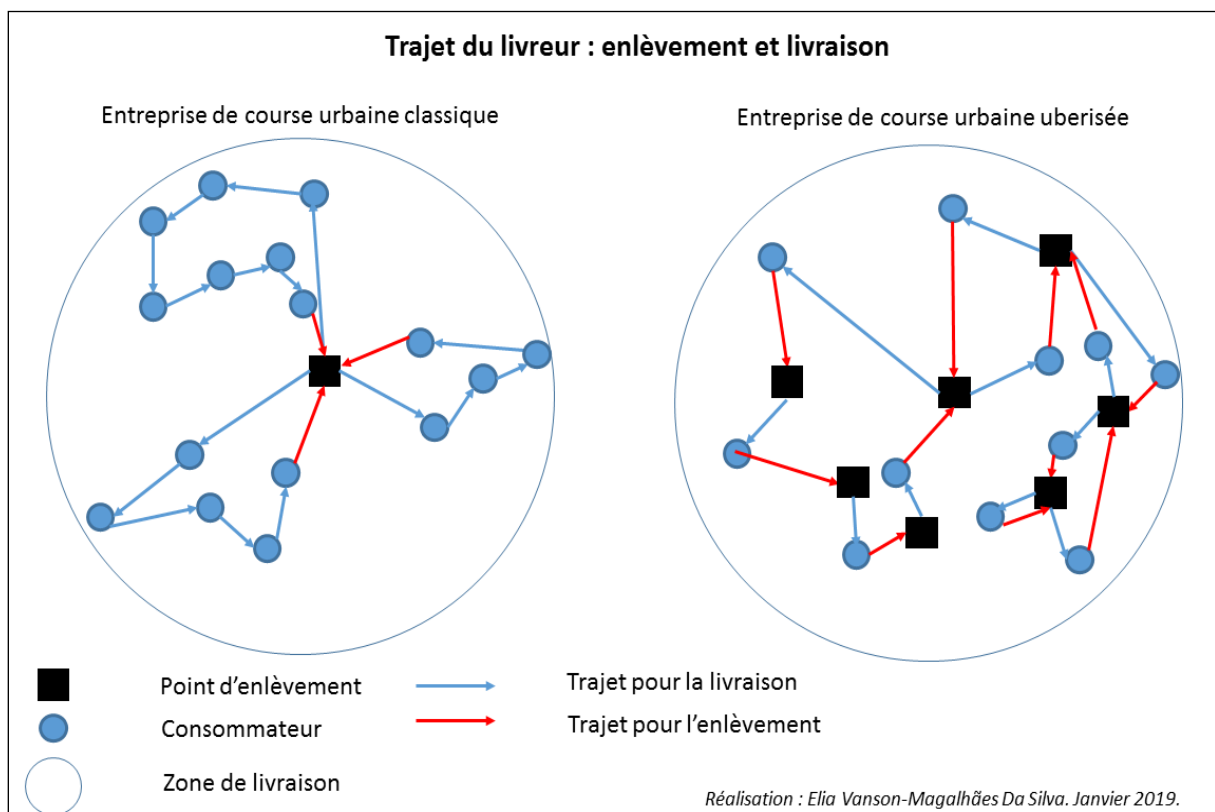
Trajet du livreur : enlèvement et livraison

Entreprise de course urbaine classique

Entreprise de course urbaine uberisée

Point d'enlèvement

Trajet pour la livraison

Consommateur

Trajet pour l'enlèvement

Zone de livraison

Réalisation : Elia Vanson-Magalhães Da Silva. Janvier 2019.